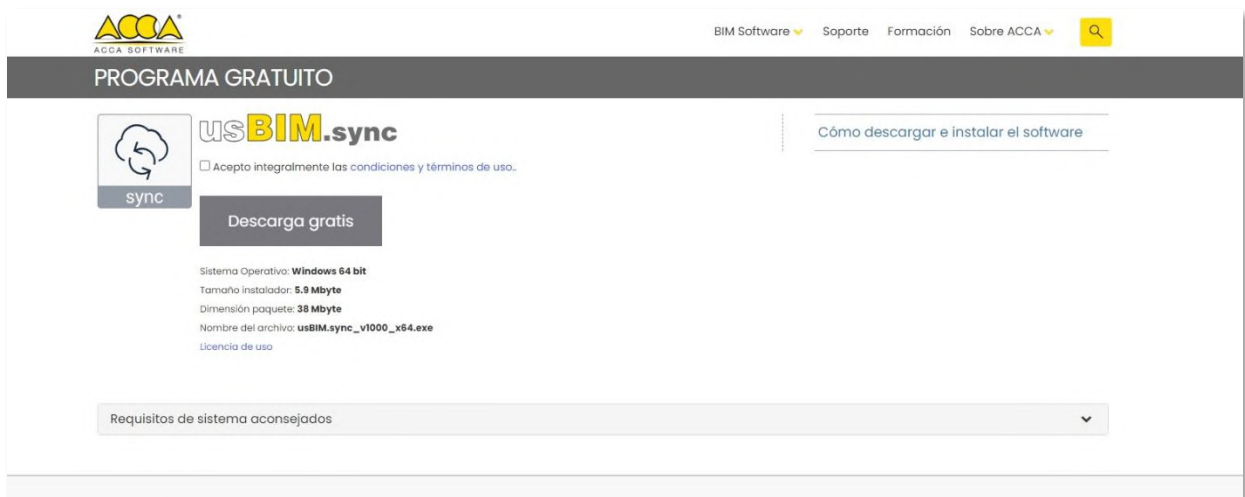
ACCA
ACCA SOFTWARE

BIM Software Soporte Formación Sobre ACCA

PROGRAMA GRATUITO

sync

usBIM.sync

Acepto integralmente las condiciones y términos de uso..

Descarga gratis

Sistema Operativo: **Windows 64 bit**
Tamaño instalador: **5.9 Mbyte**
Dimensión paquete: **38 Mbyte**
Nombre del archivo: **usBIM.sync_v1000_x64.exe**
Licencia de uso

Cómo descargar e instalar el software

Requisitos de sistema aconsejados